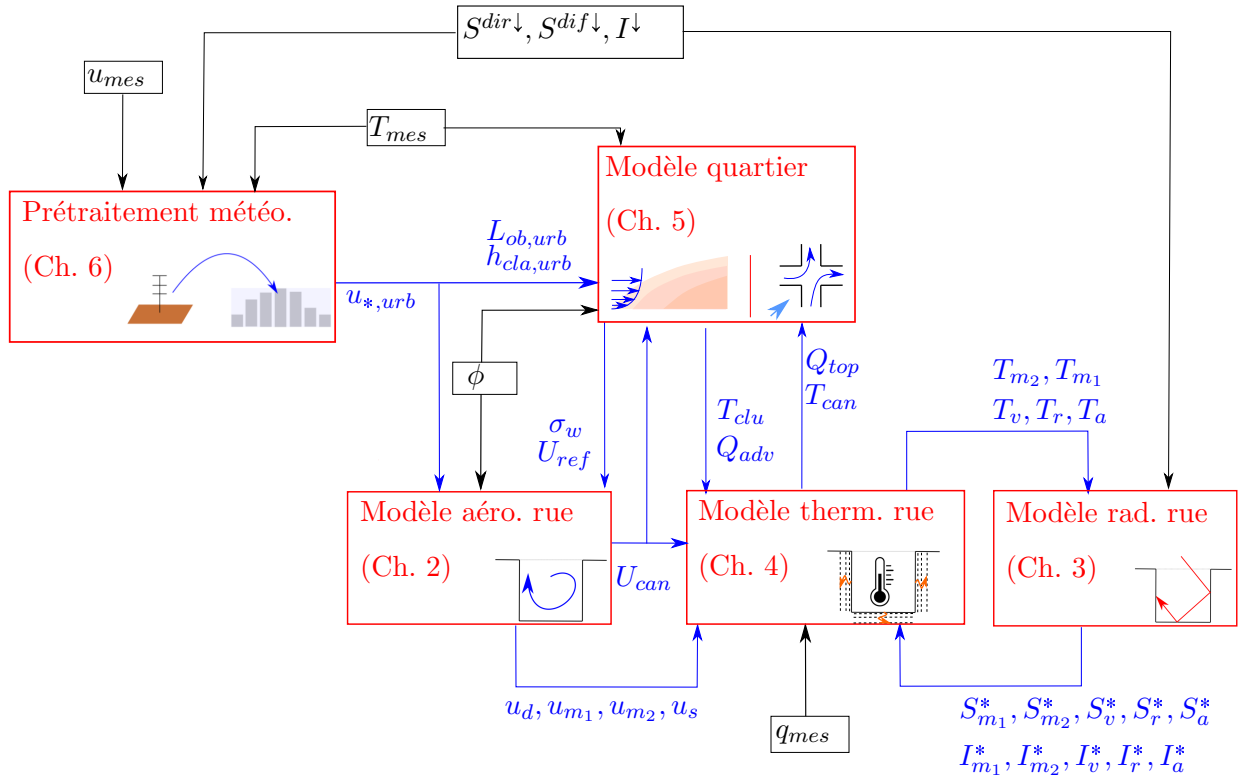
$S^{dir\downarrow}, S^{dif\downarrow}, I^{\downarrow}$

$u_{mes}$

$T_{mes}$

Modèle quartier

(Ch. 5)

Prétraitement météo.

(Ch. 6)

$L_{ob,urb}$
$h_{cla,urb}$

$u_{*,urb}$

$\phi$

$Q_{top}$
$T_{can}$

$T_{m_2}, T_{m_1}$
$T_v, T_r, T_a$

$T_{clu}$
$Q_{adv}$

$\sigma_w$
$U_{ref}$

Modèle aéro. rue

(Ch. 2)

$U_{can}$

Modèle therm. rue

(Ch. 4)

Modèle rad. rue

(Ch. 3)

$u_d, u_{m_1}, u_{m_2}, u_s$

$q_{mes}$

$S^*_{m_1}, S^*_{m_2}, S^*_v, S^*_r, S^*_a$
$I^*_{m_1}, I^*_{m_2}, I^*_v, I^*_r, I^*_a$